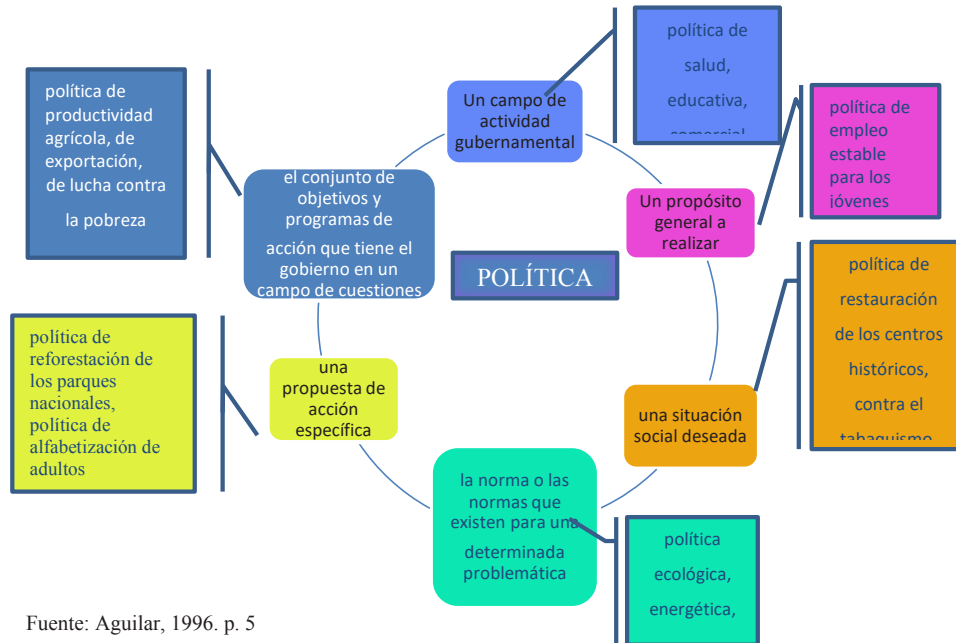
POLÍTICA

Un campo de actividad gubernamental

política de salud, educativa, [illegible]

Un propósito general a realizar

política de empleo estable para los jóvenes

una situación social deseada

política de restauración de los centros históricos, contra el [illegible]

la norma o las normas que existen para una determinada problemática

política ecológica, energética,

una propuesta de acción específica

política de reforestación de los parques nacionales, política de alfabetización de adultos

el conjunto de objetivos y programas de acción que tiene el gobierno en un campo de cuestiones

política de productividad agrícola, de exportación, de lucha contra la pobreza

Fuente: Aguilar, 1996. p. 5